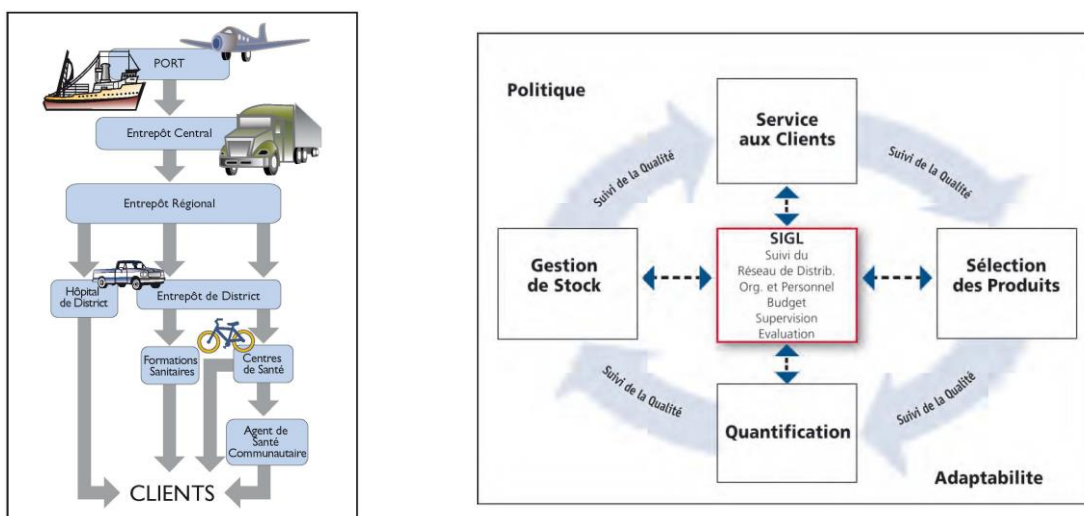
PORT

Entrepôt Central

Entrepôt Régional

Hôpital de District

Entrepôt de District

Formations Sanitaires

Centres de Santé

Agent de Santé Communautaire

CLIENTS

Politique

Service aux Clients

Suivi de la Qualité

Suivi de la Qualité

Gestion de Stock

SIGL
Suivi du Réseau de Distrib.
Org. et Personnel
Budget
Supervision
Evaluation

Sélection des Produits

Suivi de la Qualité

Suivi de la Qualité

Quantification

Adaptabilite